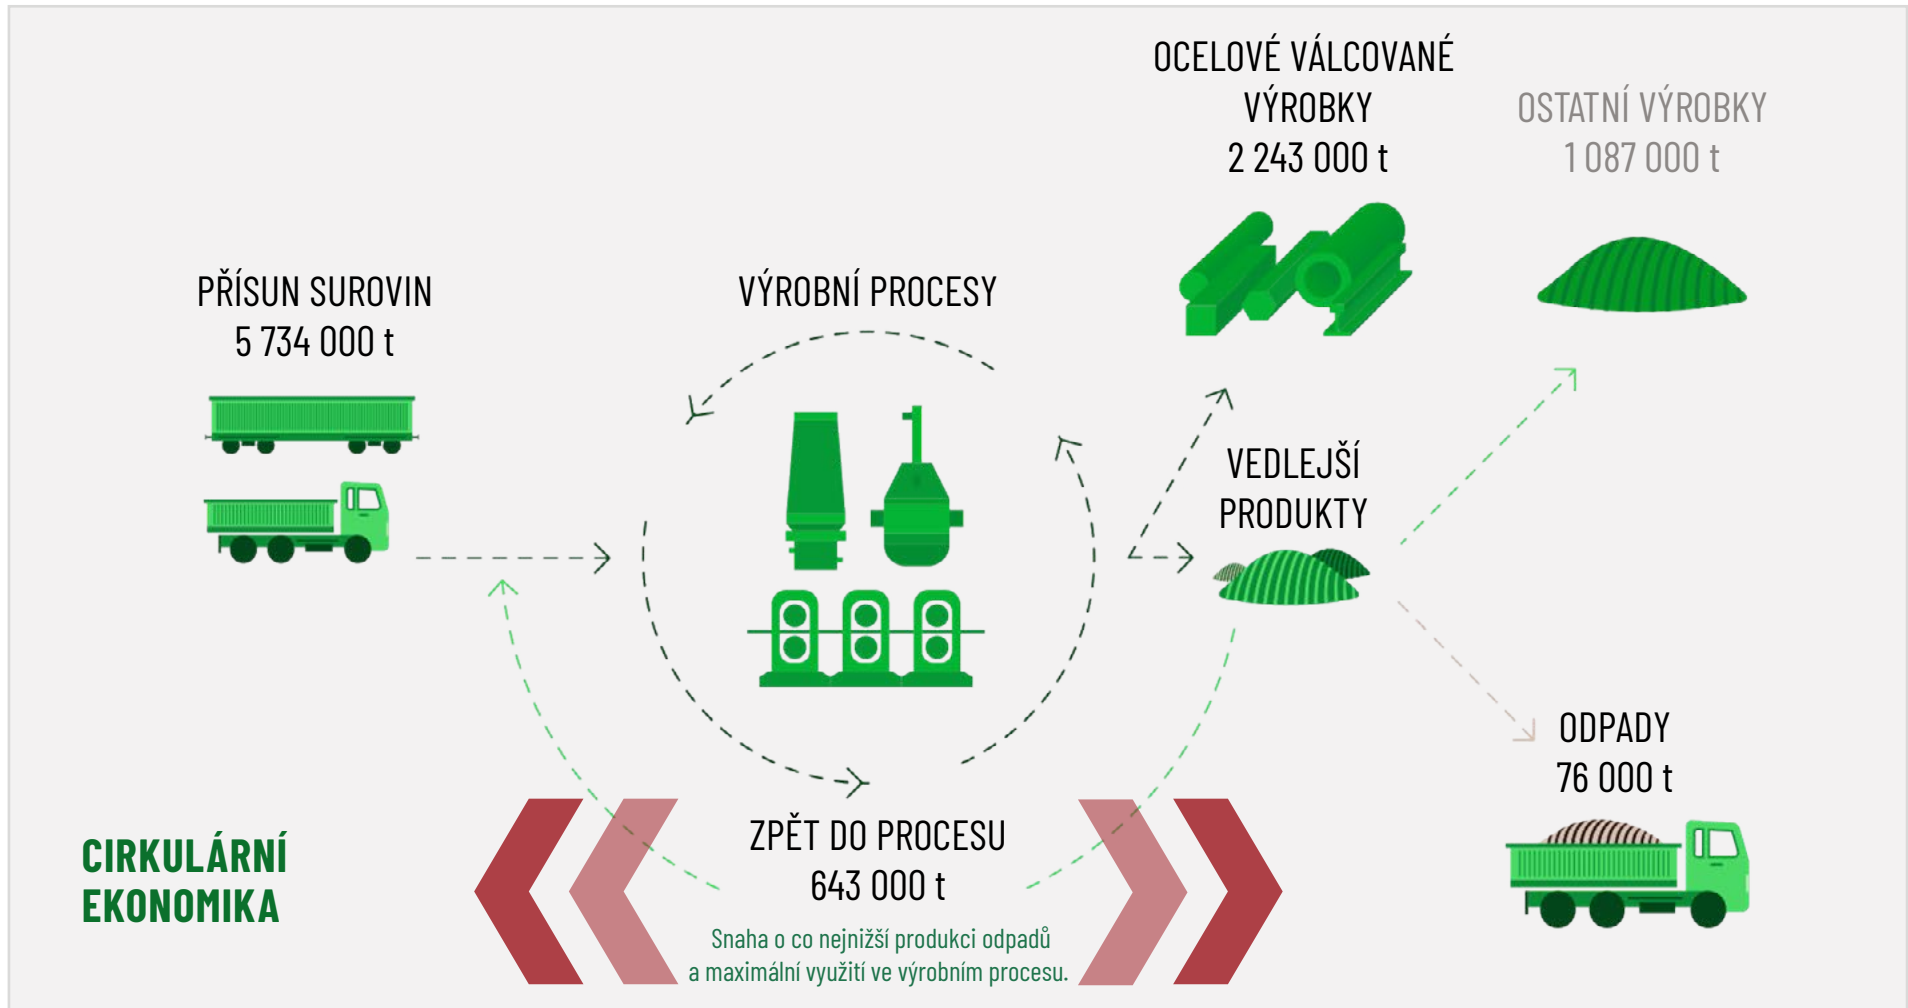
OCELOVÉ VÁLCOVANÉ VÝROBKY
2 243 000 t

OSTATNÍ VÝROBKY
1 087 000 t

PŘÍSUN SUROVIN
5 734 000 t

VÝROBNÍ PROCESY

VEDLEJŠÍ PRODUKTY

ODPADY
76 000 t

CIRKULÁRNÍ EKONOMIKA

ZPĚT DO PROCESU
643 000 t

Snaha o co nejnižší produkci odpadů a maximální využití ve výrobním procesu.